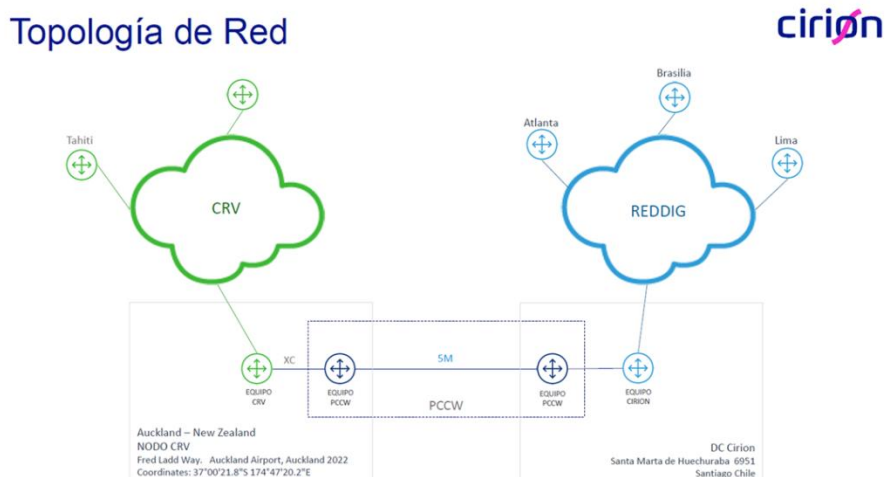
Topología de Red

cirion

Tahiti

CRV

Brasilia

Atlanta

Lima

REDDIG

XC

SM

EQUIPO CRV

EQUIPO PCCW

EQUIPO PCCW

EQUIPO CIRION

PCCW

Auckland – New Zealand
NODO CRV
Fred Ladd Way. Auckland Airport, Auckland 2022
Coordinates: 37°00'21.8"S 174°47'20.2"E

DC Cirion
Santa Marta de Huechuraba 6951
Santiago Chile